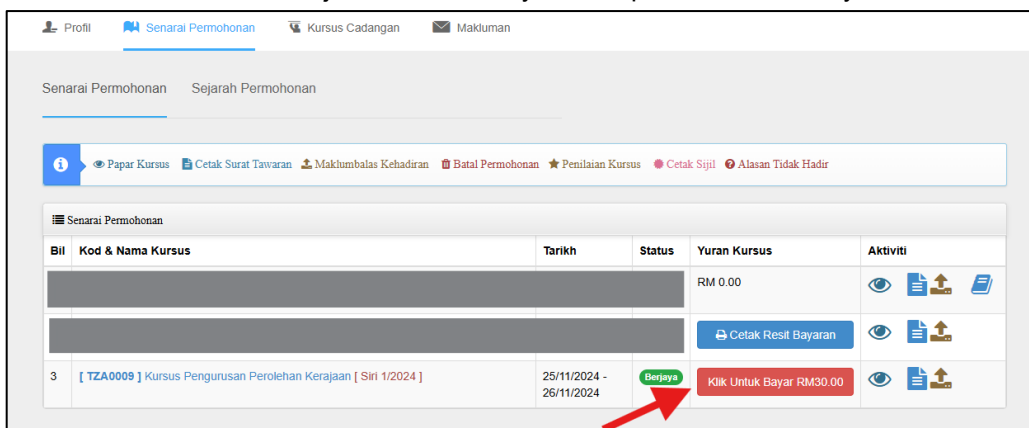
Profil Senarai Permohonan Kursus Cadangan Makluman

Senarai Permohonan Sejarah Permohonan

Papar Kursus Cetak Surat Tawaran Maklumbalas Kehadiran Batal Permohonan Penilaian Kursus Cetak Sijil Alasan Tidak Hadir

Senarai Permohonan

| Bil | Kod & Nama Kursus | Tarikh | Status | Yuran Kursus | Aktiviti |
|---|---|---|---|---|---|
| | | | | RM 0.00 | |
| | | | | Cetak Resit Bayaran | |
| 3 | [ TZA0009 ] Kursus Pengurusan Perolehan Kerajaan [ Siri 1/2024 ] | 25/11/2024 - 26/11/2024 | Berjaya | Klik Untuk Bayar RM30.00 | |